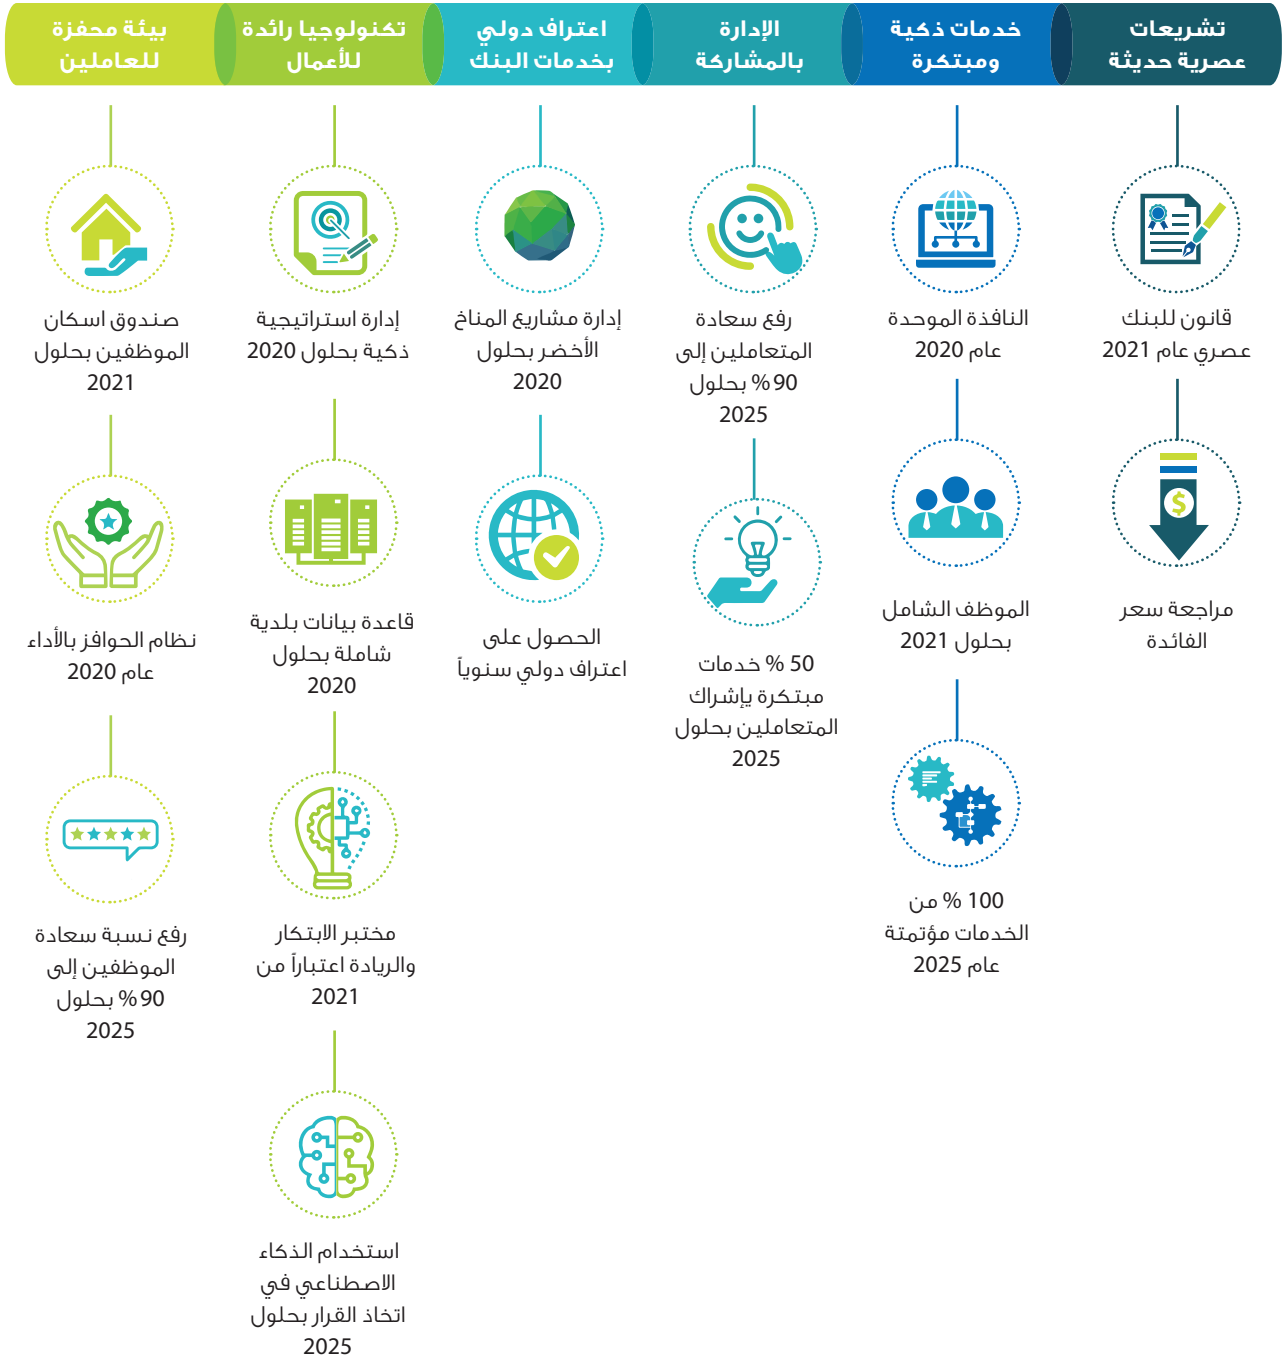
تشريعات عصرية حديثة

خدمات ذكية ومبتكرة

الإدارة بالمشاركة

اعتراف دولي بخدمات البنك

تكنولوجيا رائدة للأعمال

بيئة محفزة للعاملين

قانون للبنك عصري عام 2021

مراجعة سعر الفائدة

النافذة الموحدة عام 2020

الموظف الشامل بحلول 2021

100 % من الخدمات مؤتمتة عام 2025

رفع سعادة المتعاملين إلى 90 % بحلول 2025

50 % خدمات مبتكرة بإشراك المتعاملين بحلول 2025

إدارة مشاريع المناخ الأخضر بحلول 2020

الحصول على اعتراف دولي سنوياً

إدارة استراتيجية ذكية بحلول 2020

قاعدة بيانات بلدية شاملة بحلول 2020

مختبر الابتكار والريادة اعتباراً من 2021

استخدام الذكاء الاصطناعي في اتخاذ القرار بحلول 2025

صندوق اسكان الموظفين بحلول 2021

نظام الحوافز بالأداء عام 2020

رفع نسبة سعادة الموظفين إلى 90 % بحلول 2025